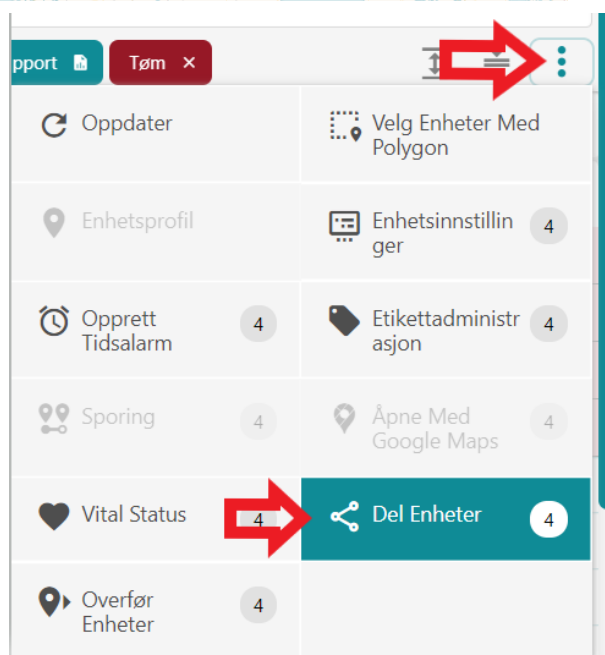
pport

Tøm ×

Oppdater

Velg Enheter Med Polygon

Enhetsprofil

Enhetsinnstillinger 4

Opprett Tidsalarm 4

Etikettadministrasjon 4

Sporing 4

Åpne Med Google Maps 4

Vital Status 4

Del Enheter 4

Overfør Enheter 4